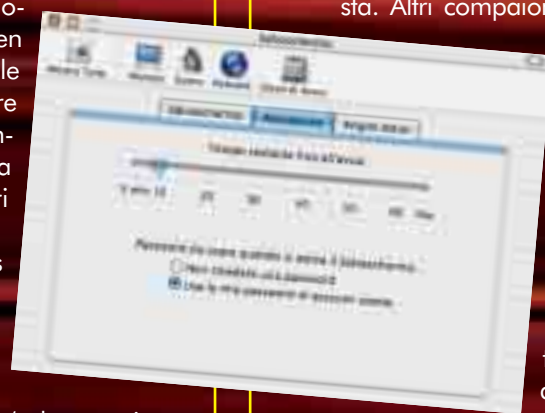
o-
en
le
re
n-
a
ri

s

sta. Altri compaion

Salvaschermo

Mostra Tutto

Attivazione

Tempo inattivo prima dell'avvio

Password da usare quando si esce dal salvaschermo:
Non chiedere una password
Usa la mia password di accesso utente